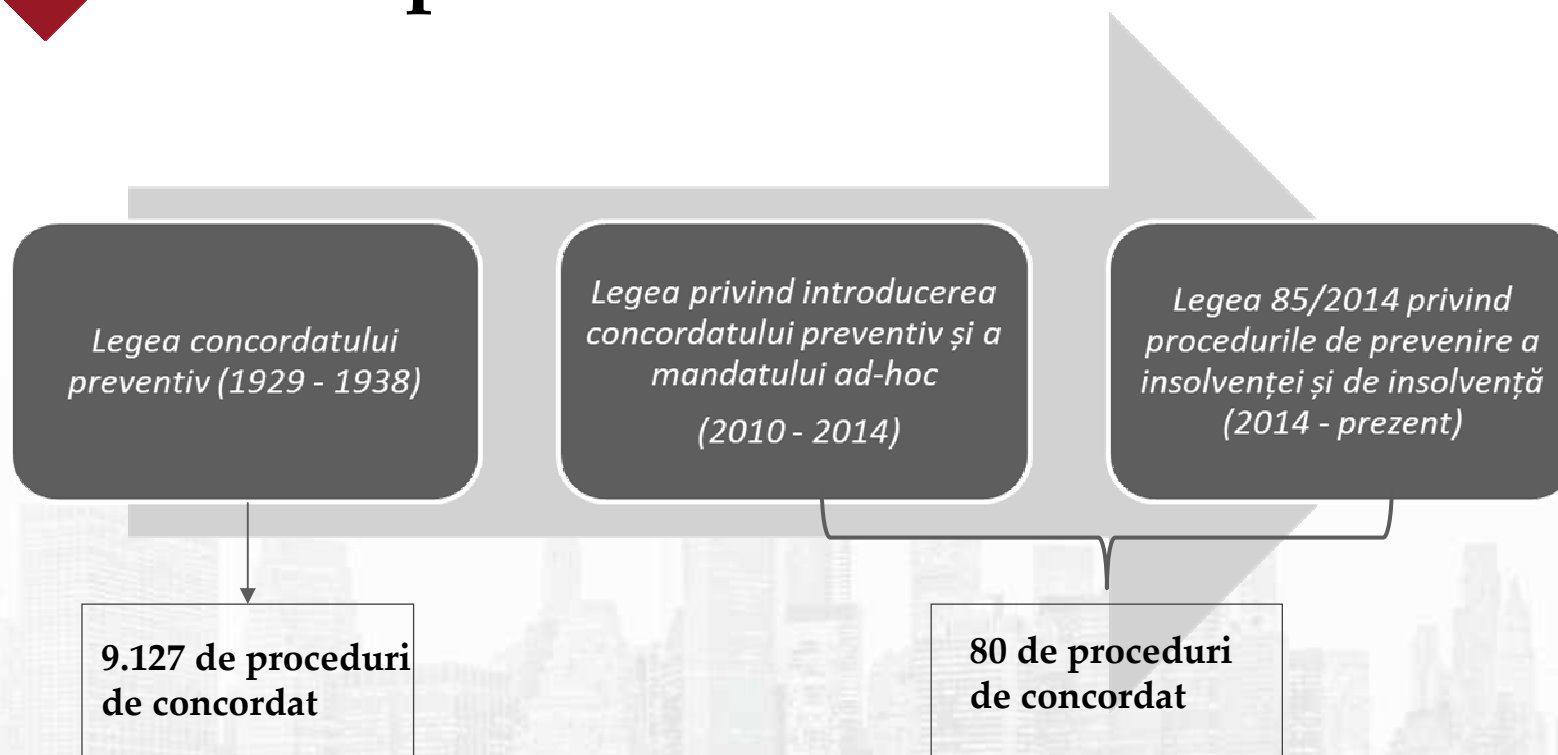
Legea concordatului preventiv (1929 - 1938)

Legea privind introducerea concordatului preventiv și a mandatului ad-hoc

(2010 - 2014)

Legea 85/2014 privind procedurile de prevenire a insolvenței și de insolvență (2014 - prezent)

9.127 de proceduri de concordat

80 de proceduri de concordat